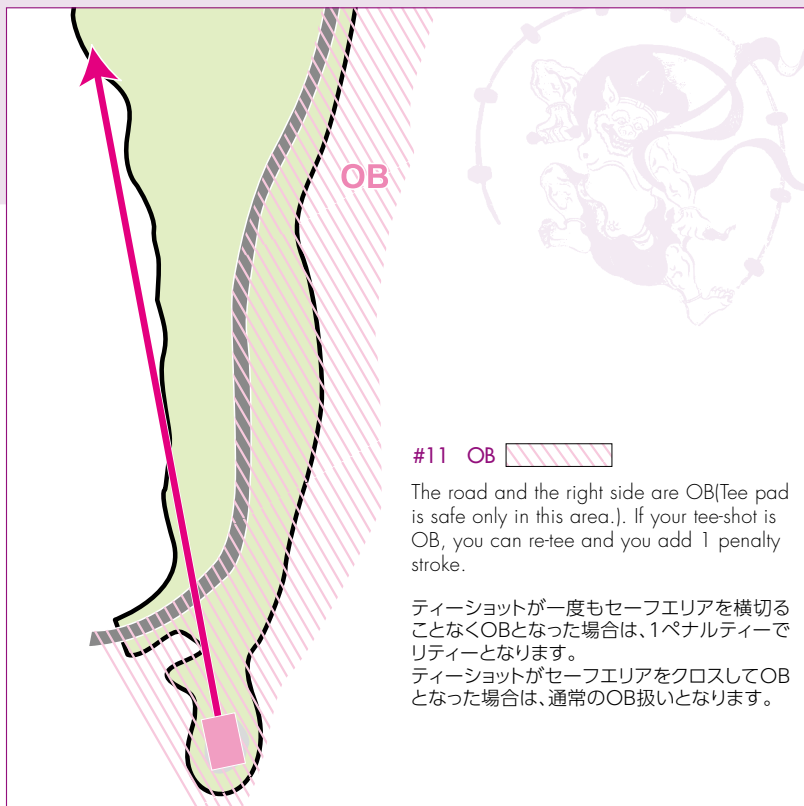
OB

#11 OB

The road and the right side are OB(Tee pad is safe only in this area.). If your tee-shot is OB, you can re-tee and you add 1 penalty stroke.

ティーショットが一度もセーフエリアを横切ることなくOBとなった場合は、1ペナルティーでリティーとなります。
ティーショットがセーフエリアをクロスしてOBとなった場合は、通常のOB扱いとなります。